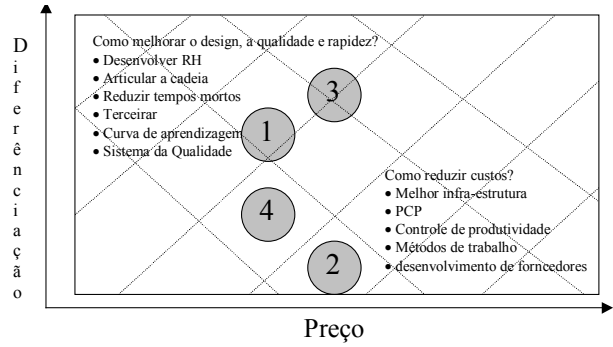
Diferenciação

Como melhorar o design, a qualidade e rapidez?
• Desenvolver RH
• Articular a cadeia
• Reduzir tempos mortos
• Terceirar
• Curva de aprendizagem
• Sistema da Qualidade

3

1

4

2

Como reduzir custos?
• Melhor infra-estrutura
• PCP
• Controle de produtividade
• Métodos de trabalho
• desenvolvimento de forncedores

Preço